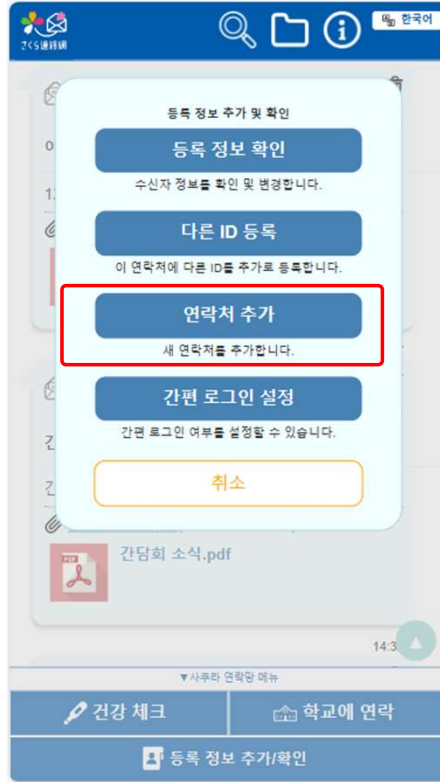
さくら連絡網

한국어

등록 정보 추가 및 확인

등록 정보 확인

수신자 정보를 확인 및 변경합니다.

다른 ID 등록

이 연락처에 다른 ID를 추가로 등록합니다.

연락처 추가

새 연락처를 추가합니다.

간편 로그인 설정

간편 로그인 여부를 설정할 수 있습니다.

취소

간담회 소식.pdf

14:3

▼사쿠라 연락망 메뉴

건강 체크

학교에 연락

등록 정보 추가/확인